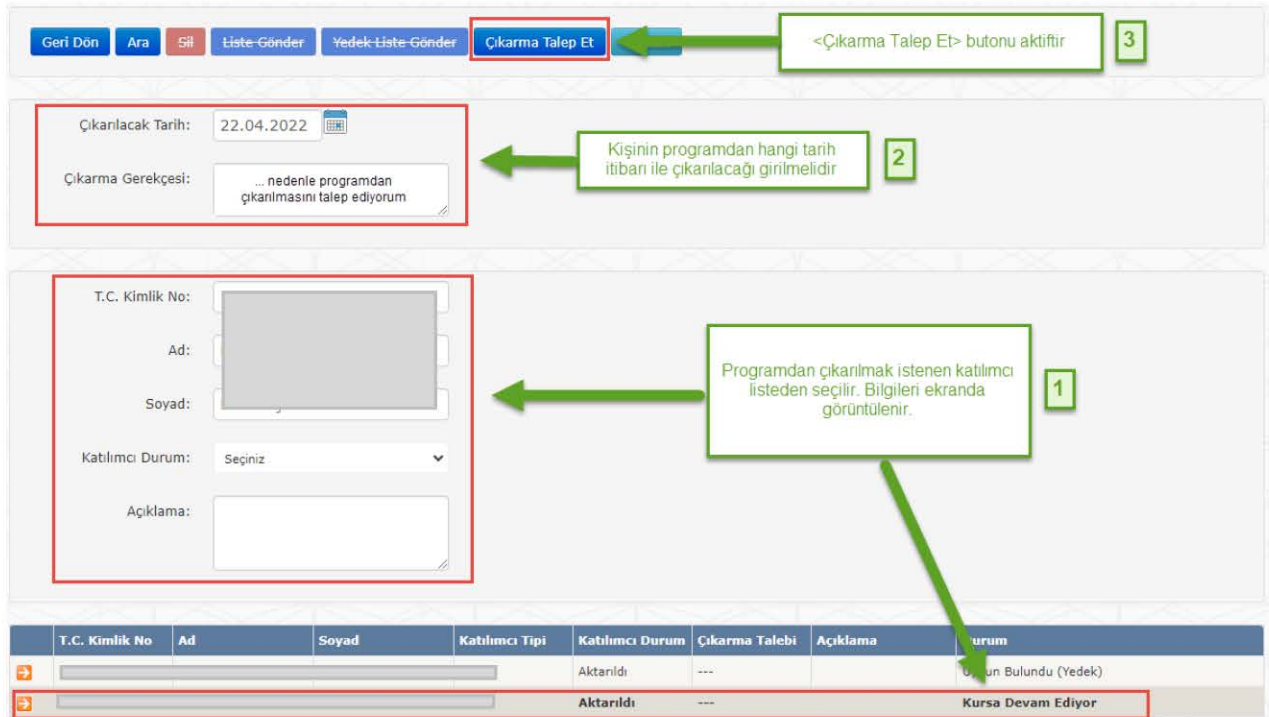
Geri Dön Ara Sil Liste Gönder Yedek Liste Gönder Çıkarma Talep Et

<Çıkarma Talep Et> butonu aktiftir

3

Çıkarılacak Tarih: 22.04.2022

Çıkarma Gerekçesi: ... nedenle programdan çıkarılmasını talep ediyorum

Kişinin programdan hangi tarih itibarı ile çıkarılacağı girilmelidir

2

T.C. Kimlik No:

Ad:

Soyad:

Katılımcı Durum: Seçiniz

Açıklama:

Programdan çıkarılmak istenen katılımcı listeden seçilir. Bilgileri ekranda görüntülenir.

1

| | T.C. Kimlik No | Ad | Soyad | Katılımcı Tipi | Katılımcı Durum | Çıkarma Talebi | Açıklama | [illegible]urum |
|---|---|---|---|---|---|---|---|---|
| | | | | | Aktarıldı | --- | | U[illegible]un Bulundu (Yedek) |
| | | | | | Aktarıldı | --- | | Kursa Devam Ediyor |